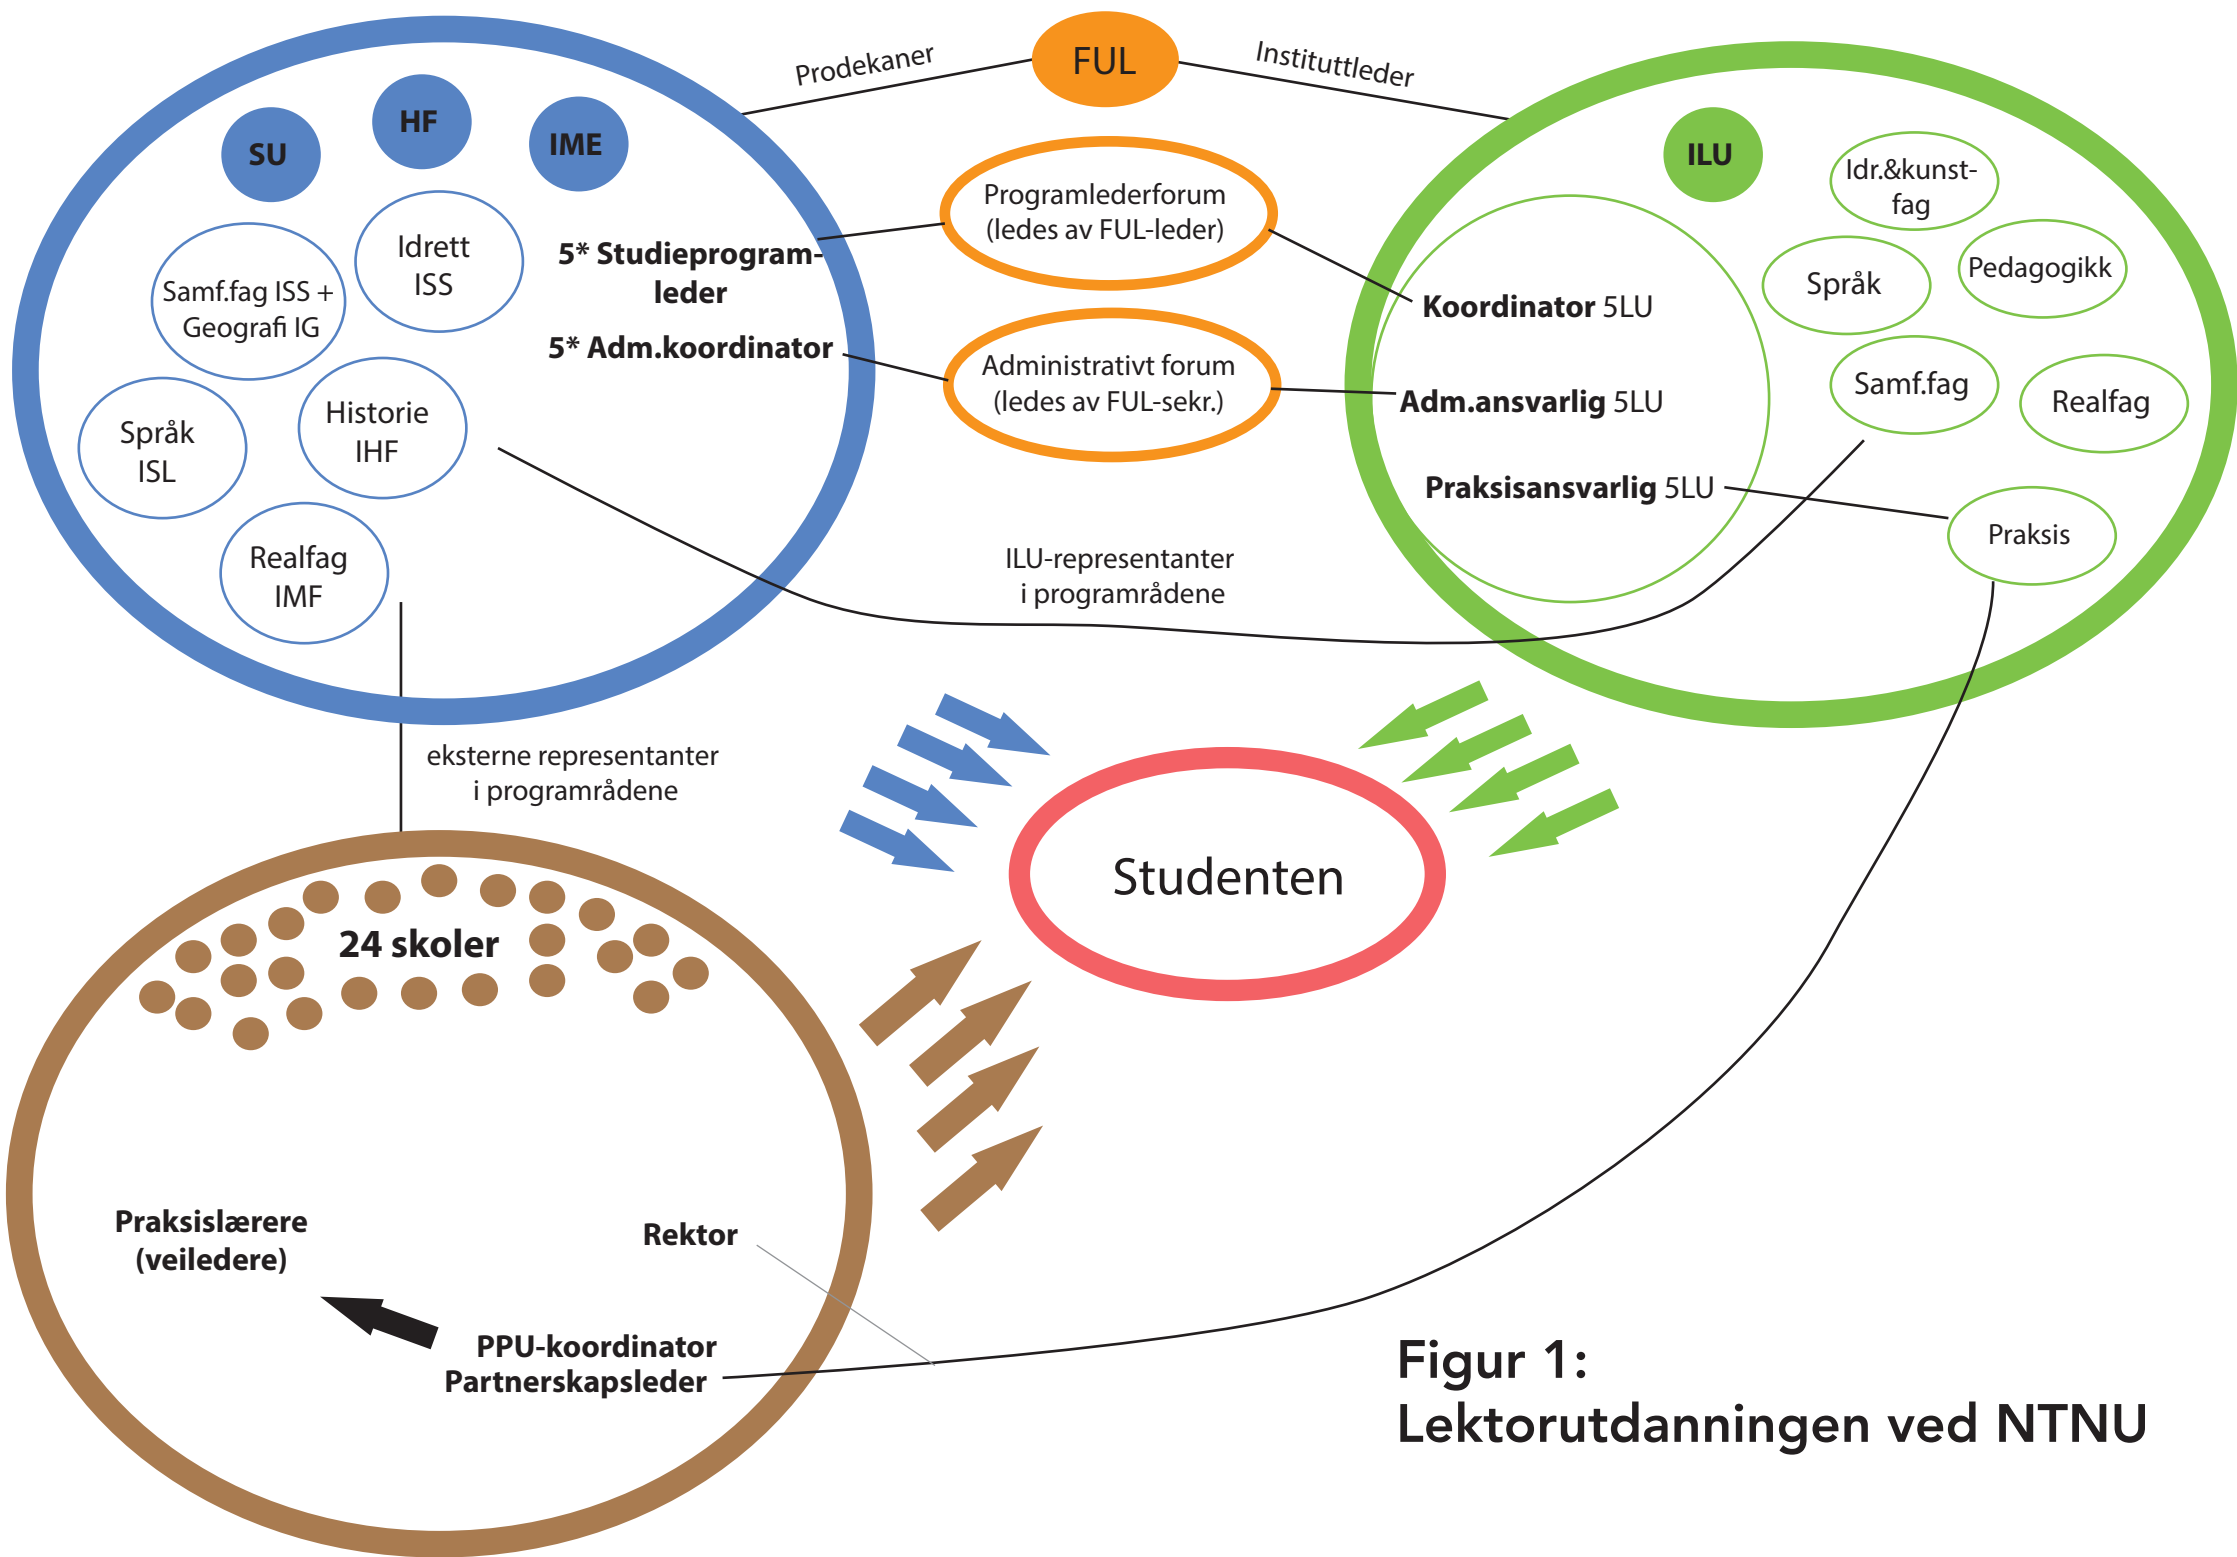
Prodekaner

FUL

Instituttleder

SU

HF

IME

Idrett ISS

Samf.fag ISS + Geografi IG

5* Studieprogramleder

5* Adm.koordinator

Språk ISL

Historie IHF

Realfag IMF

Programlederforum (ledes av FUL-leder)

Administrativt forum (ledes av FUL-sekr.)

ILU

Idr.&kunstfag

Språk

Pedagogikk

Koordinator 5LU

Adm.ansvarlig 5LU

Praksisansvarlig 5LU

Samf.fag

Realfag

Praksis

ILU-representanter i programrådene

eksterne representanter i programrådene

Studenten

24 skoler

Praksislærere (veiledere)

Rektor

PPU-koordinator Partnerskapsleder

Figur 1:
Lektorutdanningen ved NTNU